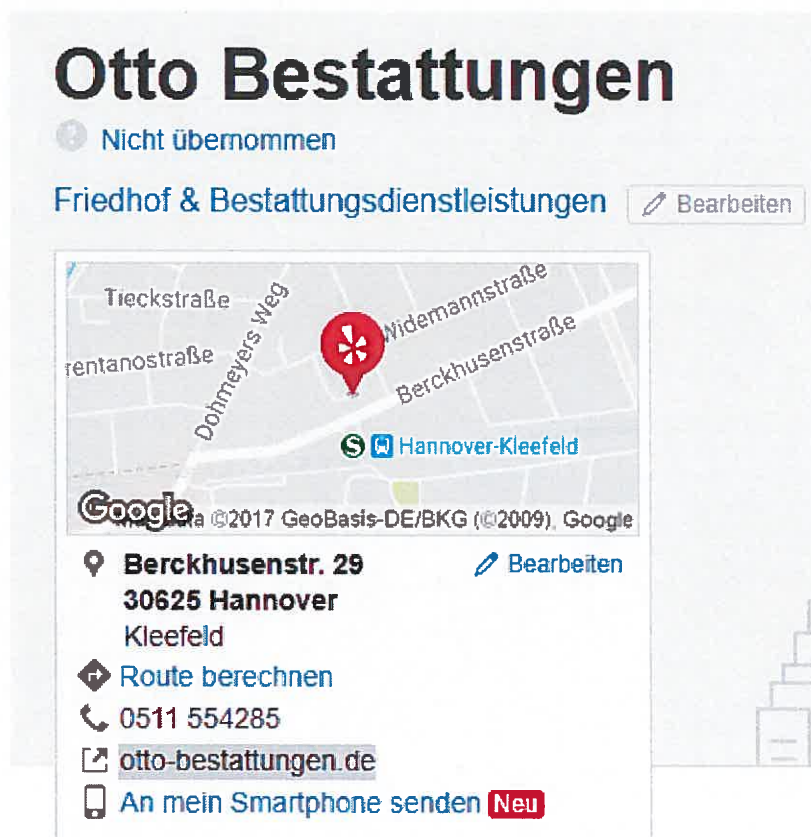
Otto Bestattungen

Nicht übernommen

Friedhof & Bestattungsdienstleistungen

Bearbeiten

Tieckstraße

Widemannstraße

Dohmeyers Weg

rentanostraße

Berckhusenstraße

Hannover-Kleefeld

Google

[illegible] ©2017 GeoBasis-DE/BKG (©2009), Google

Berckhusenstr. 29
30625 Hannover
Kleefeld

Bearbeiten

Route berechnen

0511 554285

otto-bestattungen.de

An mein Smartphone senden Neu